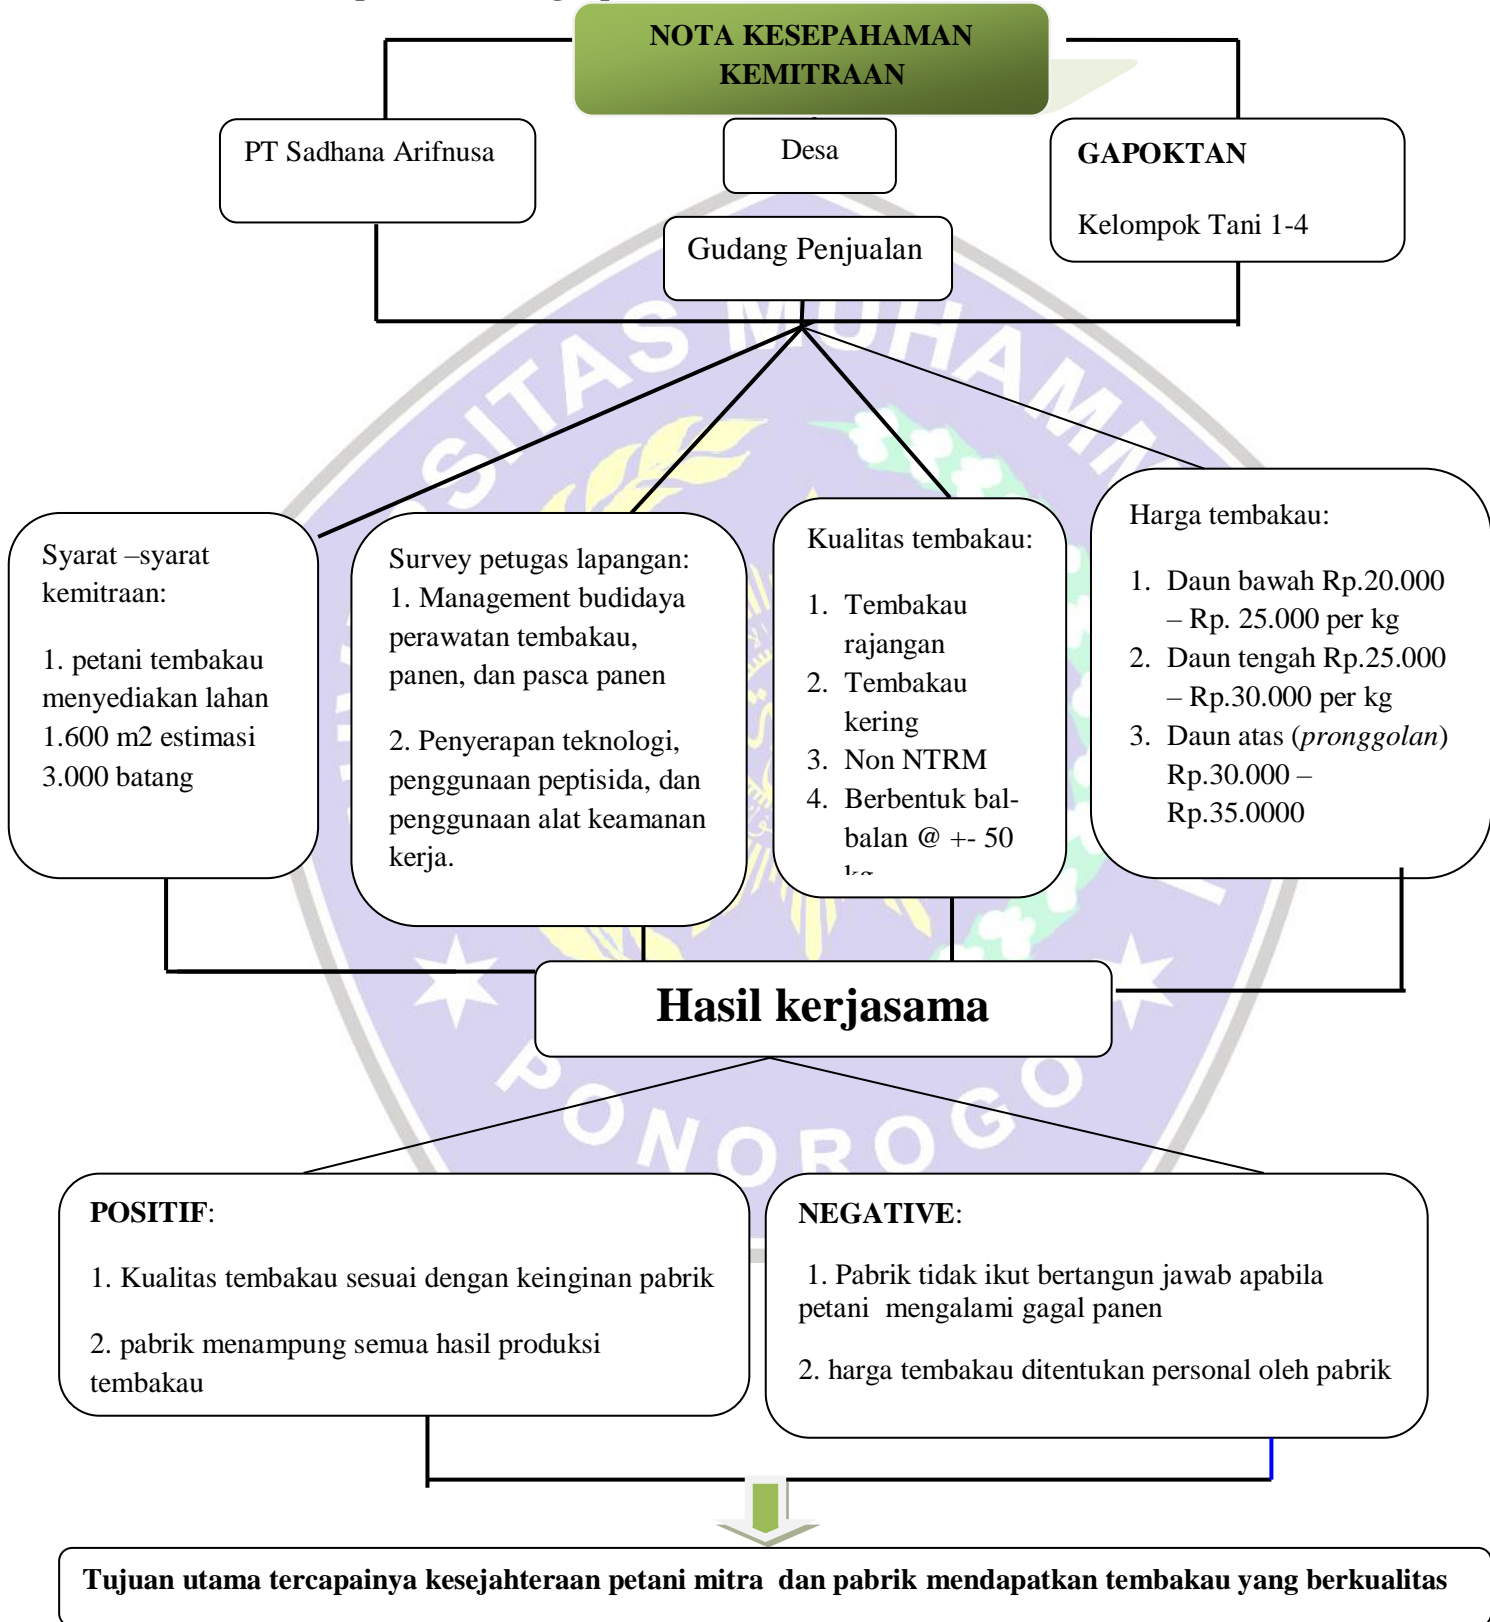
NOTA KESEPAHAMAN KEMITRAAN

PT Sadhana Arifnusa

Desa

GAPOKTAN

Kelompok Tani 1-4

Gudang Penjualan

Syarat –syarat kemitraan:

1. petani tembakau menyediakan lahan 1.600 m2 estimasi 3.000 batang

Survey petugas lapangan:
1. Management budidaya perawatan tembakau, panen, dan pasca panen

2. Penyerapan teknologi, penggunaan peptisida, dan penggunaan alat keamanan kerja.

Kualitas tembakau:

1. Tembakau rajangan
2. Tembakau kering
3. Non NTRM
4. Berbentuk bal-balan @ +- 50 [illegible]

Harga tembakau:

1. Daun bawah Rp.20.000 – Rp. 25.000 per kg
2. Daun tengah Rp.25.000 – Rp.30.000 per kg
3. Daun atas (*pronggolan*) Rp.30.000 – Rp.35.0000

Hasil kerjasama

**POSITIF**:

1. Kualitas tembakau sesuai dengan keinginan pabrik

2. pabrik menampung semua hasil produksi tembakau

**NEGATIVE**:

1. Pabrik tidak ikut bertangun jawab apabila petani mengalami gagal panen

2. harga tembakau ditentukan personal oleh pabrik

Tujuan utama tercapainya kesejahteraan petani mitra dan pabrik mendapatkan tembakau yang berkualitas